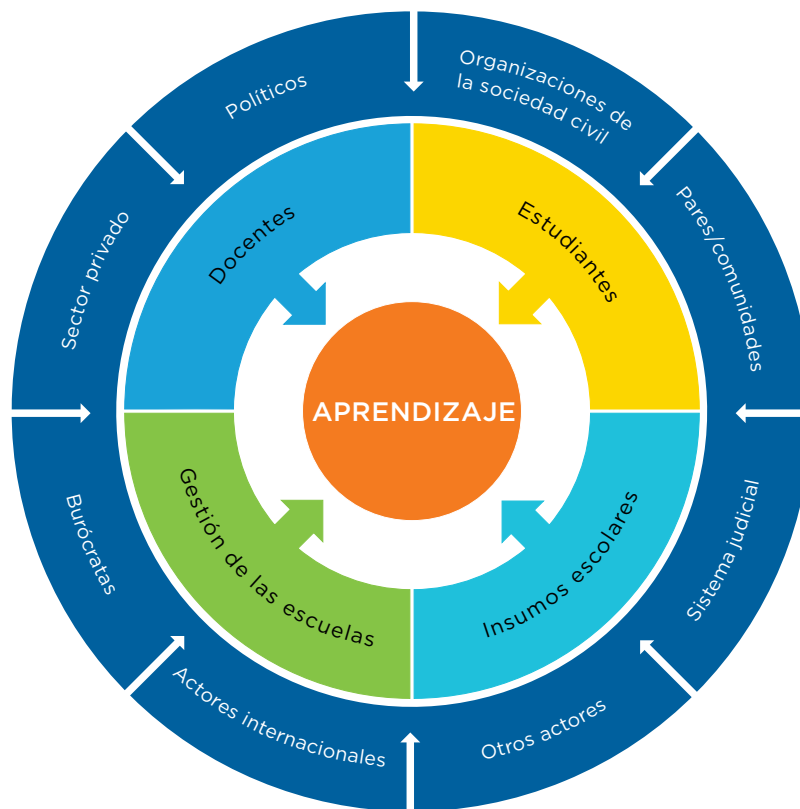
Políticos

Organizaciones de la sociedad civil

Pares/comunidades

Sistema judicial

Otros actores

Actores internacionales

Burócratas

Sector privado

Docentes

Estudiantes

Insumos escolares

Gestión de las escuelas

APRENDIZAJE